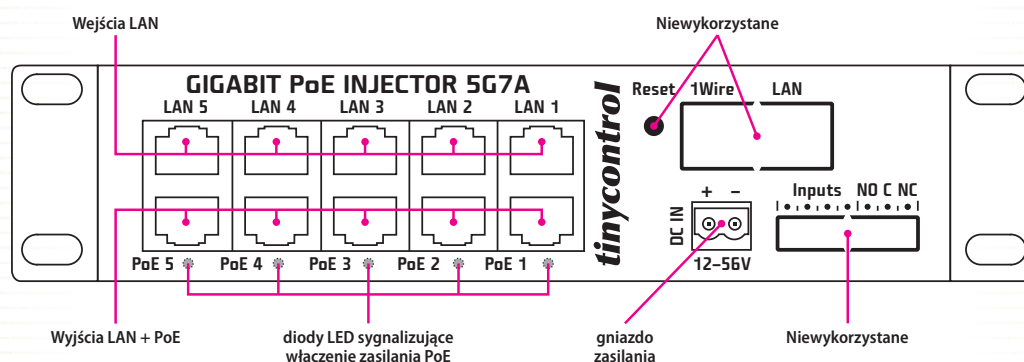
Wejścia LAN

Niewykorzystane

GIGABIT PoE INJECTOR 5G7A

LAN 5 LAN 4 LAN 3 LAN 2 LAN 1

tinycontrol

Reset 1Wire LAN

+ –

DC IN

12–56V

Inputs NO C NC

PoE 5 PoE 4 PoE 3 PoE 2 PoE 1

Wyjścia LAN + PoE

diody LED sygnalizujące właczenie zasilania PoE

gniazdo zasilania

Niewykorzystane